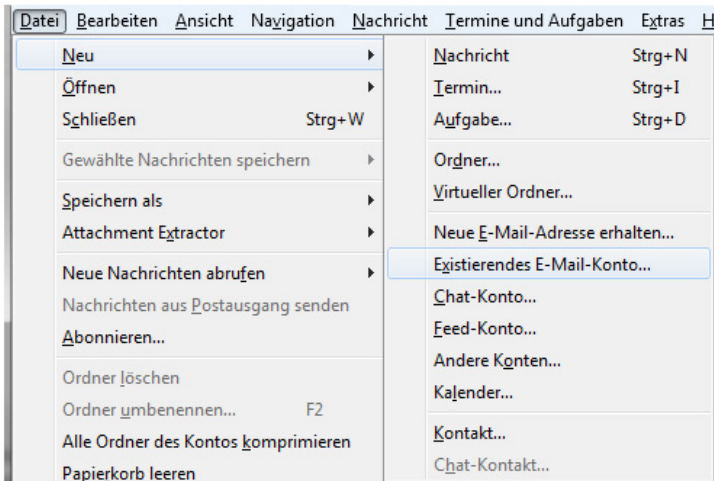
Datei Bearbeiten Ansicht Navigation Nachricht Termine und Aufgaben Extras H

Neu
Öffnen
Schließen Strg+W
Gewählte Nachrichten speichern
Speichern als
Attachment Extractor
Neue Nachrichten abrufen
Nachrichten aus Postausgang senden
Abonnieren...
Ordner löschen
Ordner umbenennen... F2
Alle Ordner des Kontos komprimieren
Papierkorb leeren

Nachricht Strg+N
Termin... Strg+I
Aufgabe... Strg+D
Ordner...
Virtueller Ordner...
Neue E-Mail-Adresse erhalten...
Existierendes E-Mail-Konto...
Chat-Konto...
Feed-Konto...
Andere Konten...
Kalender...
Kontakt...
Chat-Kontakt...